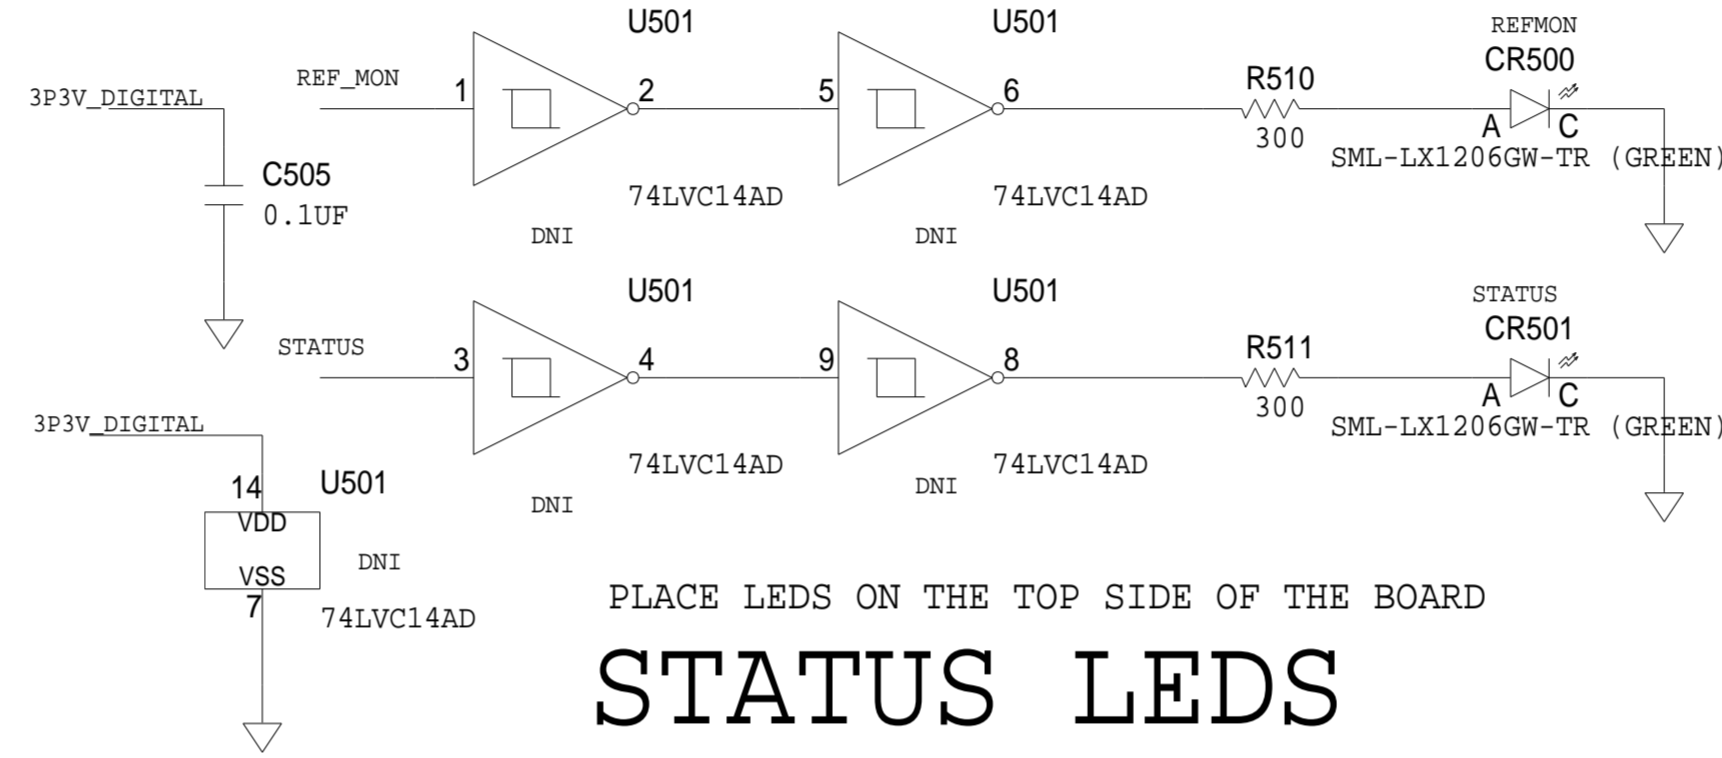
U501

U501

REFMON

CR500

3P3V_DIGITAL

REF_MON

1

2

5

6

R510

A

C

300

SML-LX1206GW-TR (GREEN)

C505

0.1UF

74LVC14AD

74LVC14AD

DNI

DNI

U501

U501

STATUS

CR501

STATUS

3

4

9

8

R511

A

C

300

SML-LX1206GW-TR (GREEN)

3P3V_DIGITAL

74LVC14AD

74LVC14AD

14

U501

DNI

DNI

VDD

VSS

DNI

7

74LVC14AD

PLACE LEDS ON THE TOP SIDE OF THE BOARD

STATUS LEDS